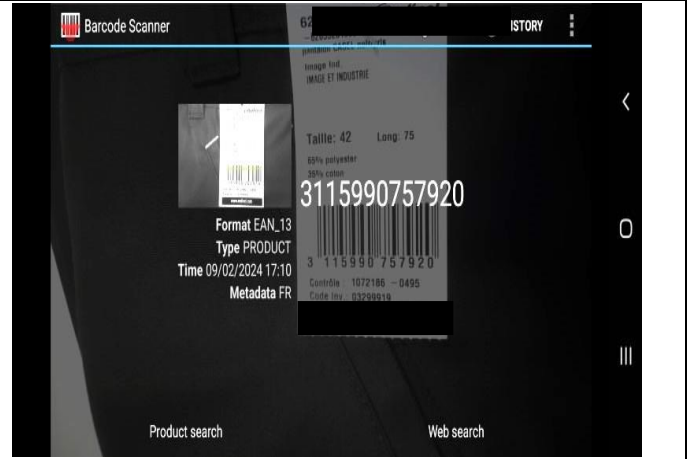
Barcode Scanner
62
ISTORY
Image hid.
IMAGE ET INDUSTRIE
Taille: 42 Long: 75
65% polyester
35% coton
3115990757920
Format EAN_13
Type PRODUCT
Time 09/02/2024 17:10
Metadata FR
3 115990 757920
Contrôle : 1072186 - 0495
Code Inv : 03299919
Product search
Web search